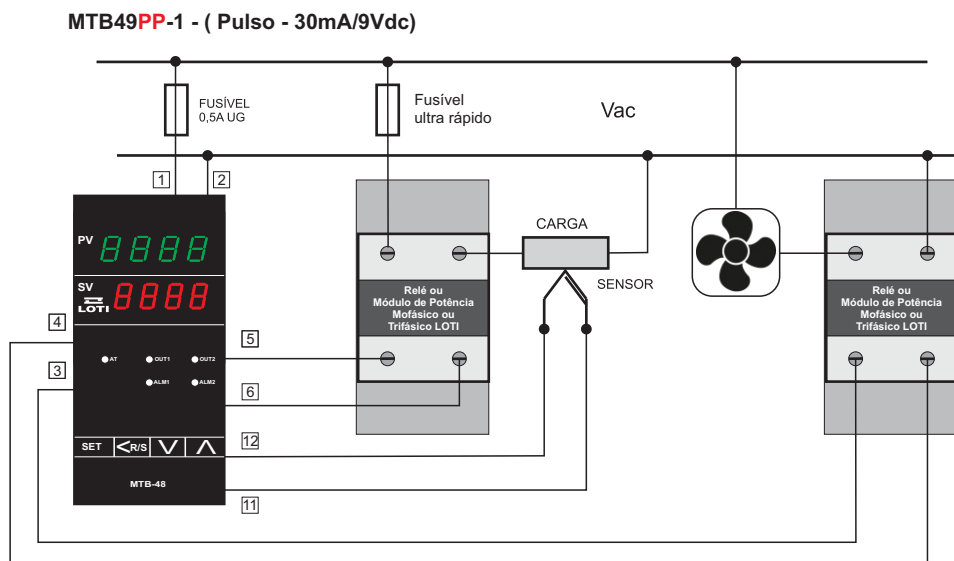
MTB49PP-1 - ( Pulso - 30mA/9Vdc)

FUSÍVEL
0,5A UG

Fusível
ultra rápido

Vac

1
2

PV 8888
SV 8888
LOTI

4
3

AT OUT1 OUT2
ALM1 ALM2

SET R/S

MTB-48

5
6
12
11

Relé ou
Módulo de Potência
Mofásico ou
Trifásico LOTI

CARGA

SENSOR

Relé ou
Módulo de Potência
Mofásico ou
Trifásico LOTI